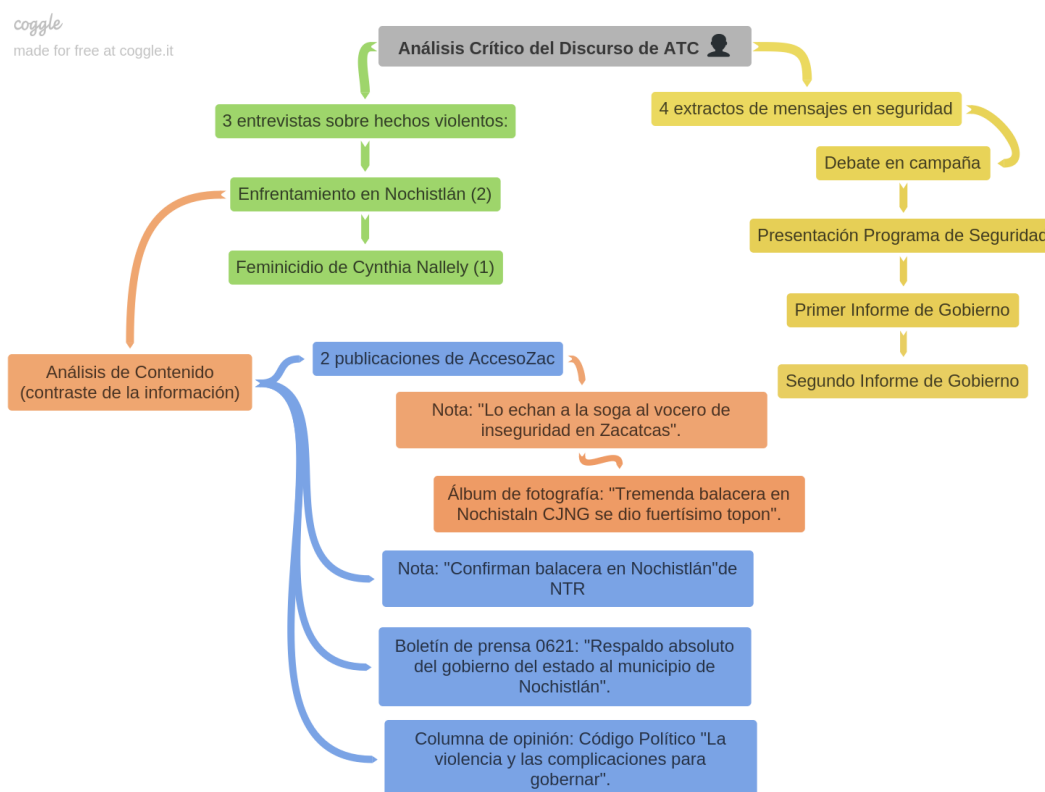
coggle
made for free at coggle.it

Análisis Crítico del Discurso de ATC

3 entrevistas sobre hechos violentos:

Enfrentamiento en Nochistlán (2)

Feminicidio de Cynthia Nallely (1)

4 extractos de mensajes en seguridad

Debate en campaña

Presentación Programa de Segurida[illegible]

Primer Informe de Gobierno

Segundo Informe de Gobierno

Análisis de Contenido (contraste de la información)

2 publicaciones de AccesoZac

Nota: "Lo echan a la soga al vocero de inseguridad en Zacatcas".

Álbum de fotografía: "Tremenda balacera en Nochistaln CJNG se dio fuertísimo topon".

Nota: "Confirman balacera en Nochistlán"de NTR

Boletín de prensa 0621: "Respaldo absoluto del gobierno del estado al municipio de Nochistlán".

Columna de opinión: Código Político "La violencia y las complicaciones para gobernar".